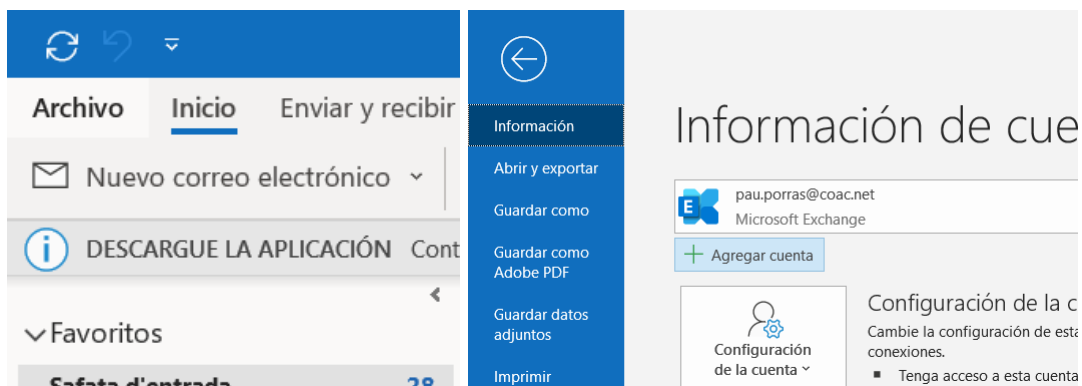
Archivo Inicio Enviar y recibir

Nuevo correo electrónico

DESCARGUE LA APLICACIÓN Cont

Favoritos

Safata d'entrada 28

Información

Abrir y exportar

Guardar como

Guardar como Adobe PDF

Guardar datos adjuntos

Imprimir

Información de cue

pau.porras@coac.net
Microsoft Exchange

Agregar cuenta

Configuración de la cuenta

Configuración de la c

Cambie la configuración de esta conexiones.

▪ Tenga acceso a esta cuenta